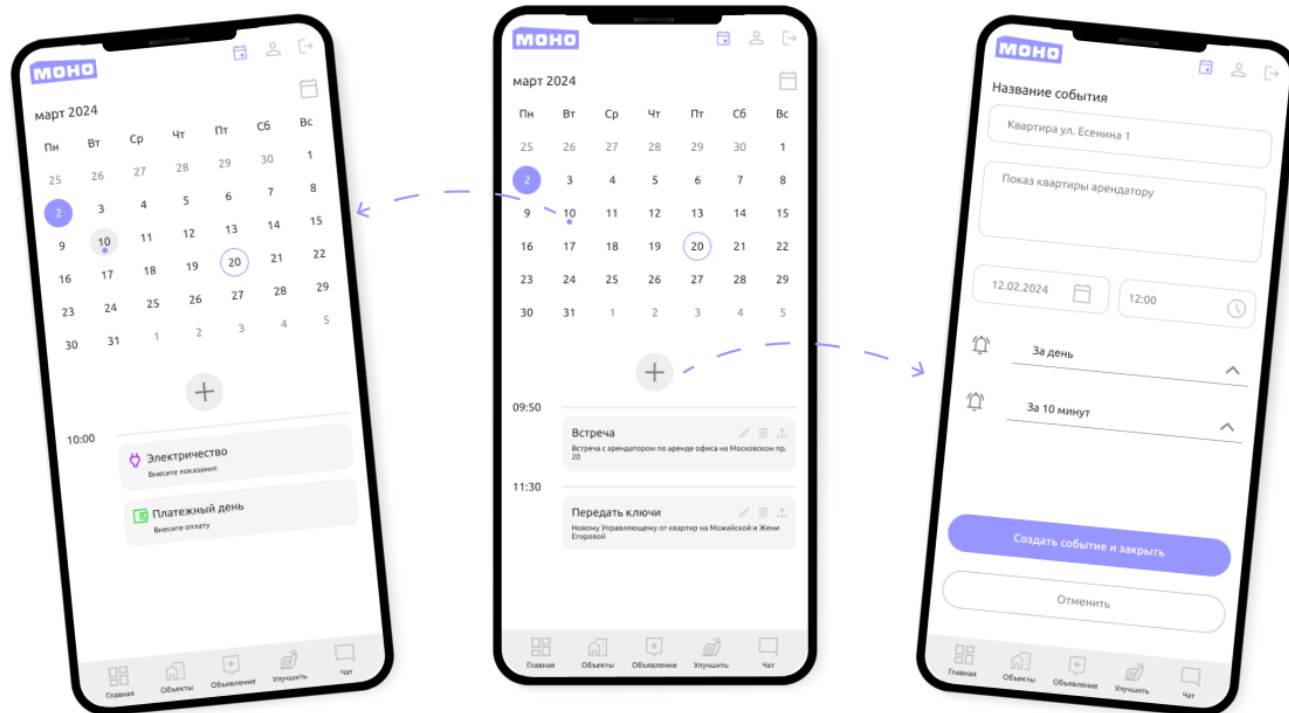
МОНО

март 2024

| Пн | Вт | Ср | Чт | Пт | Сб | Вс |
|---|---|---|---|---|---|---|
| 25 | 26 | 27 | 28 | 29 | 30 | 1 |
| 2 | 3 | 4 | 5 | 6 | 7 | 8 |
| 9 | 10 | 11 | 12 | 13 | 14 | 15 |
| 16 | 17 | 18 | 19 | 20 | 21 | 22 |
| 23 | 24 | 25 | 26 | 27 | 28 | 29 |
| 30 | 31 | 1 | 2 | 3 | 4 | 5 |

+

10:00

Электричество
Внесите показания

Платежный день
Внесите оплату

Главная Объекты Объявление Улучшить Чат

МОНО

март 2024

| Пн | Вт | Ср | Чт | Пт | Сб | Вс |
|---|---|---|---|---|---|---|
| 25 | 26 | 27 | 28 | 29 | 30 | 1 |
| 2 | 3 | 4 | 5 | 6 | 7 | 8 |
| 9 | 10 | 11 | 12 | 13 | 14 | 15 |
| 16 | 17 | 18 | 19 | 20 | 21 | 22 |
| 23 | 24 | 25 | 26 | 27 | 28 | 29 |
| 30 | 31 | 1 | 2 | 3 | 4 | 5 |

+

09:50

Встреча
Встреча с арендатором по аренде офиса на Московском пр. 20

11:30

Передать ключи
Новому Управляющему от квартир на Можайской и Жени Егоровой

Главная Объекты Объявление Улучшить Чат

МОНО

Название события

Квартира ул. Есенина 1

Показ квартиры арендатору

12.02.2024

12:00

За день

За 10 минут

Создать событие и закрыть

Отменить

Главная Объекты Объявление Улучшить Чат